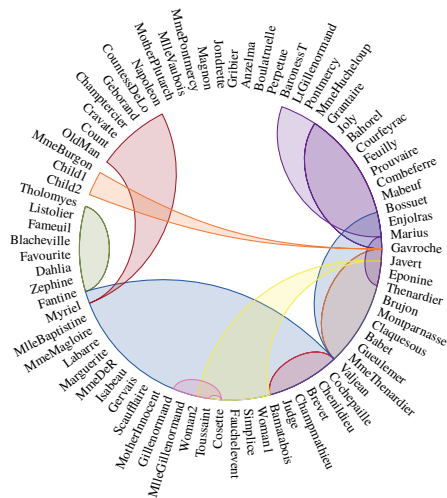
MmePontmercy
MlleVaubois
MotherPlutarch
Napoleon
CountessDeLo
Geborand
Champtercier
Cravatte
Count
OldMan
MmeBurgon
Child1
Child2
Tholomyes
Listolier
Fameuil
Blacheville
Favourite
Dahlia
Zephine
Fantine
Myriel
MlleBaptistine
MmeMagloire
Labarre
Marguerite
MmeDeR
Isabeau
Gervais
Scaufflaire
MotherInnocent
Gillenormand
MlleGillenormand
Woman2
Toussaint
Cosette
Fauchelevent
Simplice
Woman1
Judge
Bamatabois
Brevet
Champmathieu
Chenildieu
Cochepaille
Valjean
MmeThenardier
Gueulemer
Babet
Claquesous
Montparnasse
Brujon
Thenardier
Eponine
Javert
Gavroche
Marius
Enjolras
Bossuet
Mabeuf
Combeferre
Prouvaire
Feuilly
Courfeyrac
Bahorel
Joly
Grantaire
MmeHucheloup
Pontmercy
LtGillenormand
BaronessT
Perpetue
Boulatruelle
Anzelma
Gribier
Jondrette
Magnon